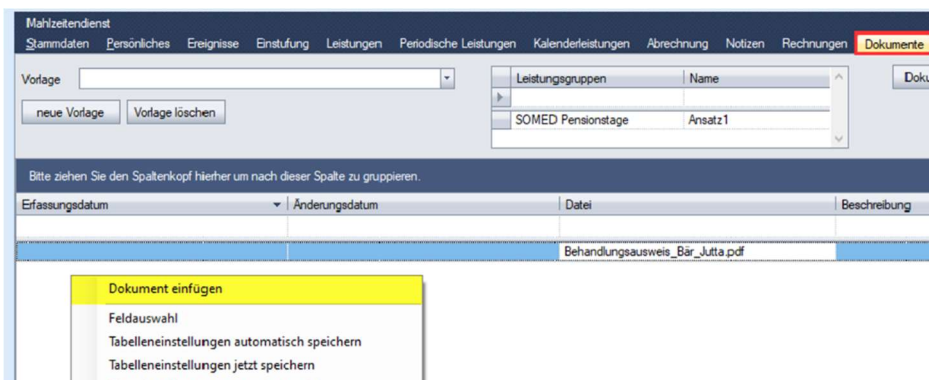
Mahlzeitendienst

Stammdaten Persönliches Ereignisse Einstufung Leistungen Periodische Leistungen Kalenderleistungen Abrechnung Notizen Rechnungen Dokumente

Vorlage

neue Vorlage Vorlage löschen

| Leistungsgruppen | Name |
|---|---|
| | |
| SOMED Pensionstage | Ansatz1 |

Doku

Bitte ziehen Sie den Spaltenkopf hierher um nach dieser Spalte zu gruppieren.

| Erfassungsdatum | Änderungsdatum | Datei | Beschreibung |
|---|---|---|---|
| | | | |
| | | Behandlungsausweis_Bär_Jutta.pdf | |

Dokument einfügen

Feldauswahl

Tabelleneinstellungen automatisch speichern

Tabelleneinstellungen jetzt speichern